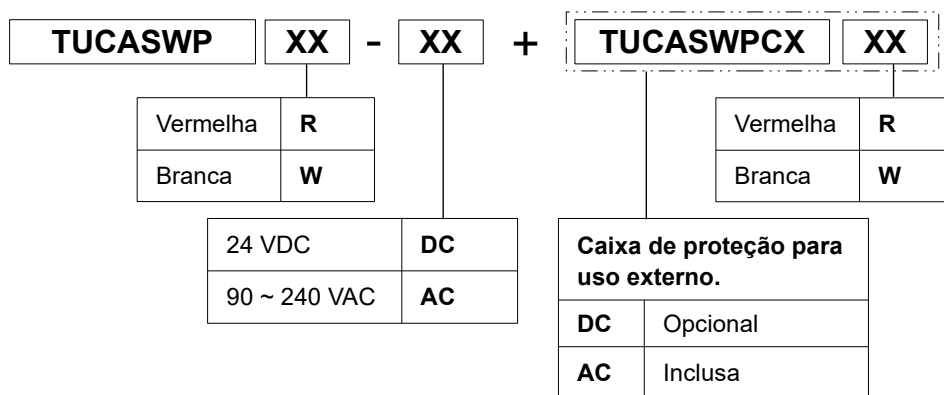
**TUCASWP** | **XX** | - | **XX** | + | **TUCASWPCX** | **XX**

| Vermelha | **R** |
|---|---|
| Branca | **W** |

| Vermelha | **R** |
|---|---|
| Branca | **W** |

| 24 VDC | **DC** |
|---|---|
| 90 ~ 240 VAC | **AC** |

**Caixa de proteção para uso externo.**

| **DC** | Opcional |
|---|---|
| **AC** | Inclusa |